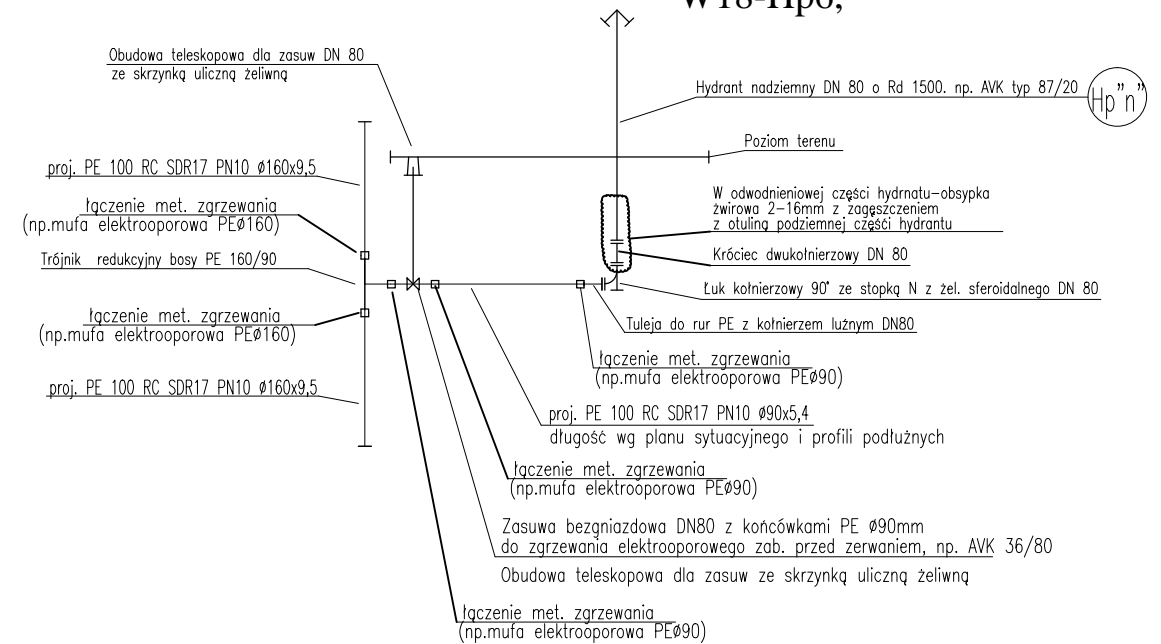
W18-Hpo,

Obudowa teleskopowa dla zasuw DN 80 ze skrzynką uliczną żeliwną

Hydrant nadziemny DN 80 o Rd 1500. np. AVK typ 87/20

Hp"n"

Poziom terenu

proj. PE 100 RC SDR17 PN10 ø160x9,5

łączenie met. zgrzewania (np.mufa elektrooporowa PEø160)

W odwodnieniowej części hydrnatu–obsypka żwirowa 2–16mm z zagęszczeniem z otuliną podziemnej części hydrantu

Króciec dwukołnierzowy DN 80

Trójnik redukcyjny bosy PE 160/90

Łuk kołnierzowy 90° ze stopką N z żel. sferoidalnego DN 80

łączenie met. zgrzewania (np.mufa elektrooporowa PEø160)

Tuleja do rur PE z kołnierzem luźnym DN80

łączenie met. zgrzewania (np.mufa elektrooporowa PEø90)

proj. PE 100 RC SDR17 PN10 ø160x9,5

proj. PE 100 RC SDR17 PN10 ø90x5,4

długość wg planu sytuacyjnego i profili podłużnych

łączenie met. zgrzewania (np.mufa elektrooporowa PEø90)

Zasuwa bezgniazdowa DN80 z końcówkami PE ø90mm do zgrzewania elektrooporowego zab. przed zerwaniem, np. AVK 36/80

Obudowa teleskopowa dla zasuw ze skrzynką uliczną żeliwną

łączenie met. zgrzewania (np.mufa elektrooporowa PEø90)